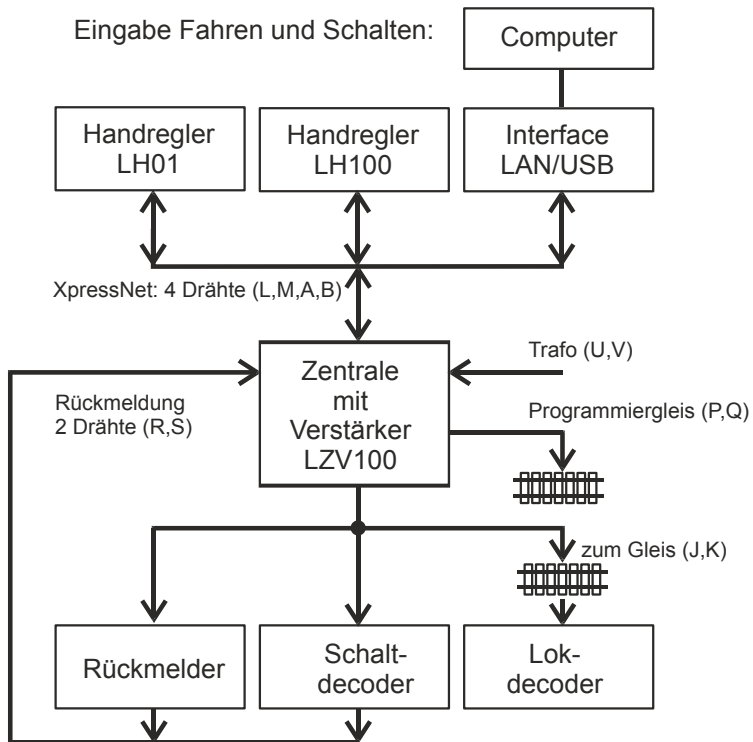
Eingabe Fahren und Schalten:

Computer

Handregler LH01

Handregler LH100

Interface LAN/USB

XpressNet: 4 Drähte (L,M,A,B)

Trafo (U,V)

Zentrale mit Verstärker LZV100

Rückmeldung 2 Drähte (R,S)

Programmiergleis (P,Q)

zum Gleis (J,K)

Rückmelder

Schalt-decoder

Lok-decoder